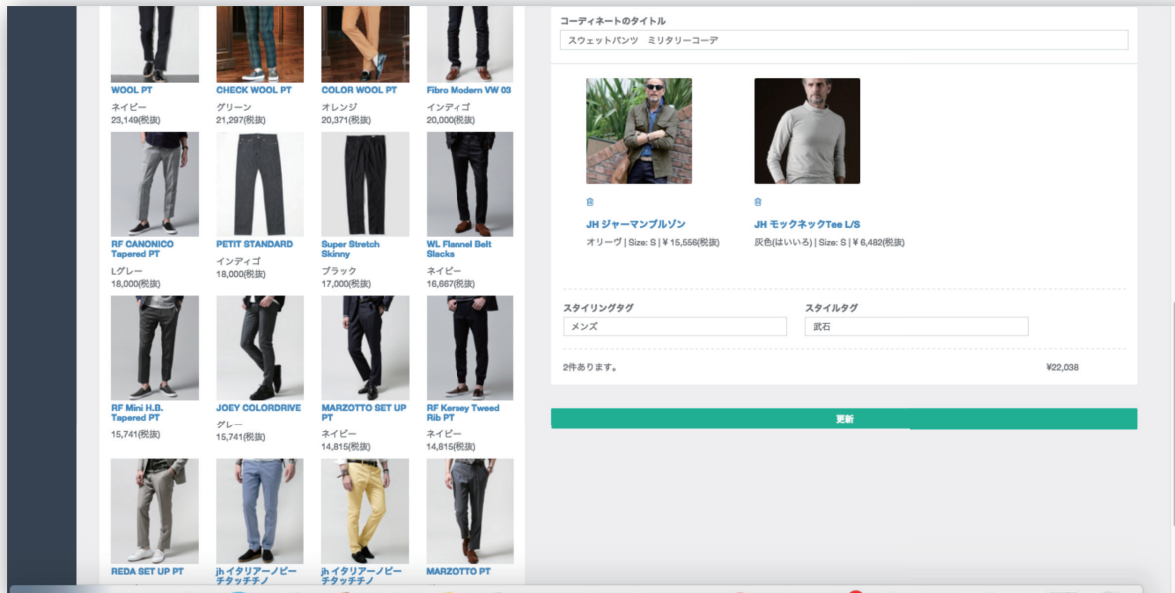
WOOL PT
ネイビー
23,149(税抜)

CHECK WOOL PT
グリーン
21,297(税抜)

COLOR WOOL PT
オレンジ
20,371(税抜)

Fibro Modern VW 03
インディゴ
20,000(税抜)

RF CANONICO Tapered PT
Lグレー
18,000(税抜)

PETIT STANDARD
インディゴ
18,000(税抜)

Super Stretch Skinny
ブラック
17,000(税抜)

WL Flannel Belt Slacks
ネイビー
16,667(税抜)

RF Mini H.B. Tapered PT
15,741(税抜)

JOEY COLORDRIVE
グレー
15,741(税抜)

MARZOTTO SET UP PT
ネイビー
14,815(税抜)

RF Kersey Tweed Rib PT
ネイビー
14,815(税抜)

REDA SET UP PT

jh イタリアーノピーチタッチチノ

jh イタリアーノピーチタッチチノ

MARZOTTO PT

コーディネートのタイトル
スウェットパンツ　ミリタリーコーデ

JH ジャーマンブルゾン
オリーヴ | Size: S | ¥ 15,556(税抜)

JH モックネックTee L/S
灰色(はいいろ) | Size: S | ¥ 6,482(税抜)

スタイリングタグ
メンズ

スタイルタグ
武石

2件あります。
¥22,038

更新